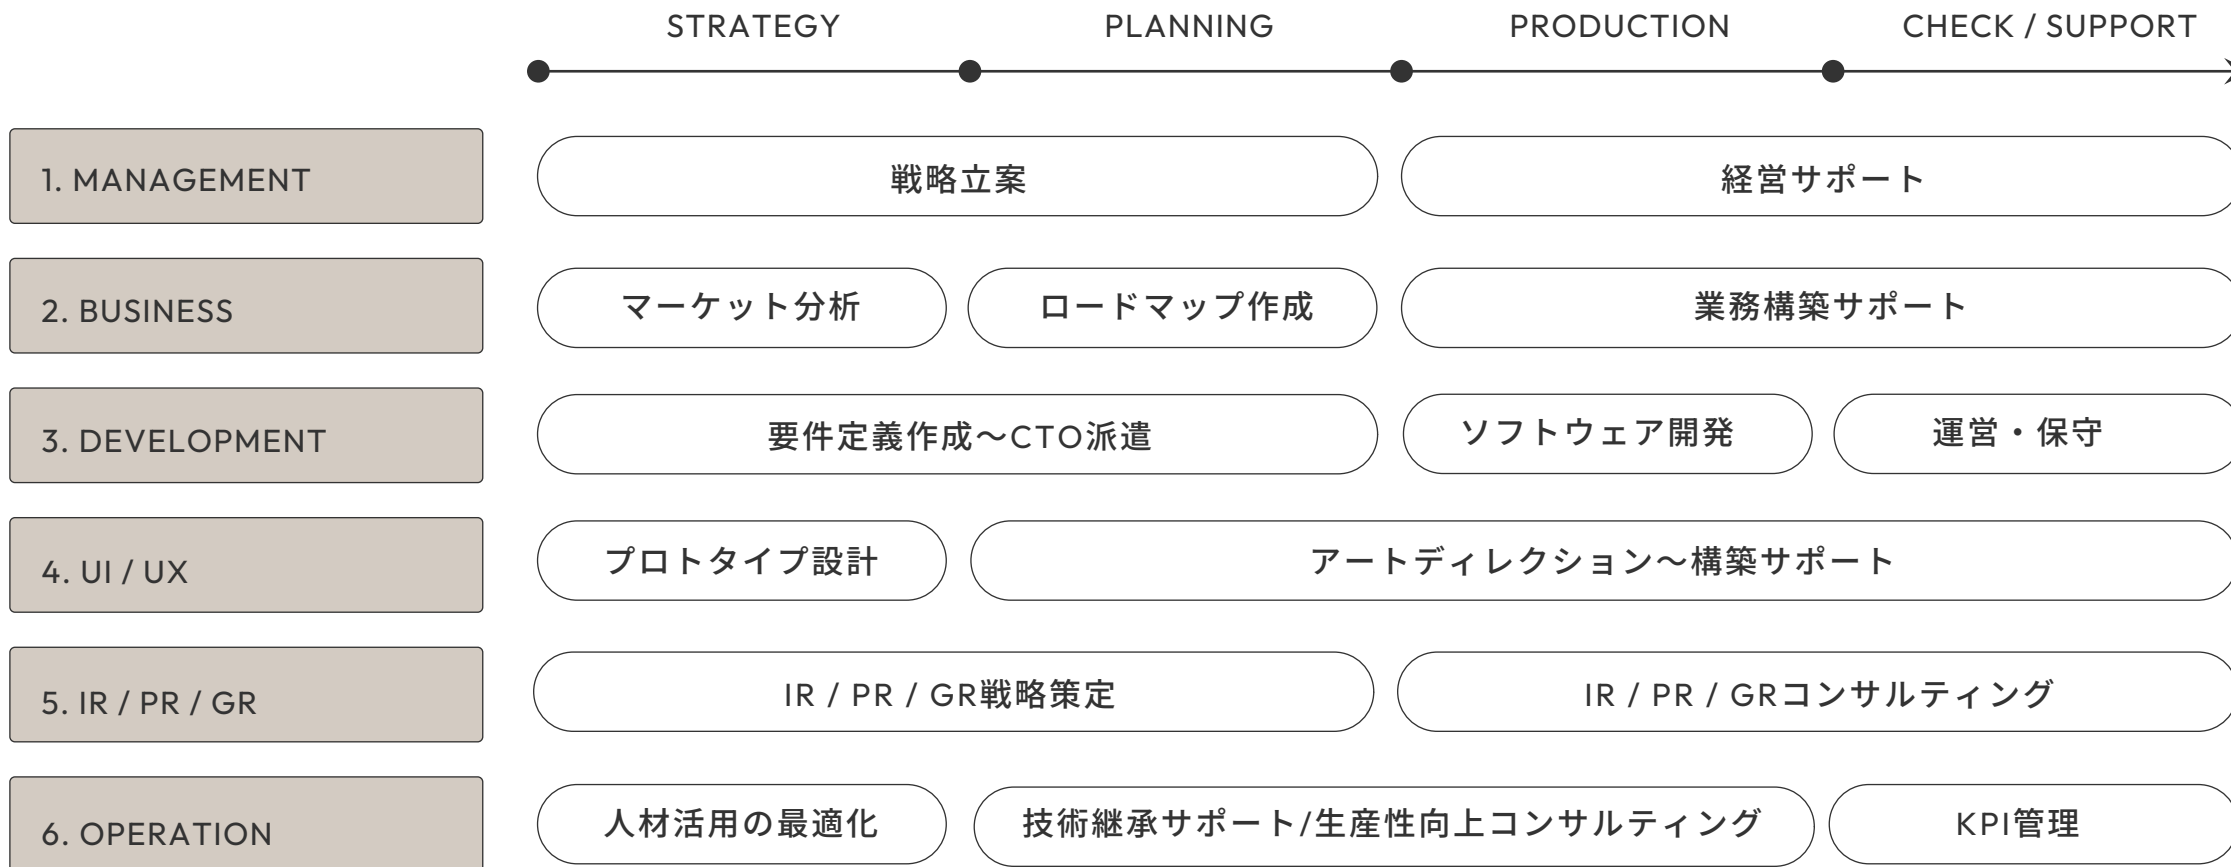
STRATEGY PLANNING PRODUCTION CHECK / SUPPORT

1. MANAGEMENT
戦略立案
経営サポート

2. BUSINESS
マーケット分析
ロードマップ作成
業務構築サポート

3. DEVELOPMENT
要件定義作成〜CTO派遣
ソフトウェア開発
運営・保守

4. UI / UX
プロトタイプ設計
アートディレクション〜構築サポート

5. IR / PR / GR
IR / PR / GR戦略策定
IR / PR / GRコンサルティング

6. OPERATION
人材活用の最適化
技術継承サポート/生産性向上コンサルティング
KPI管理